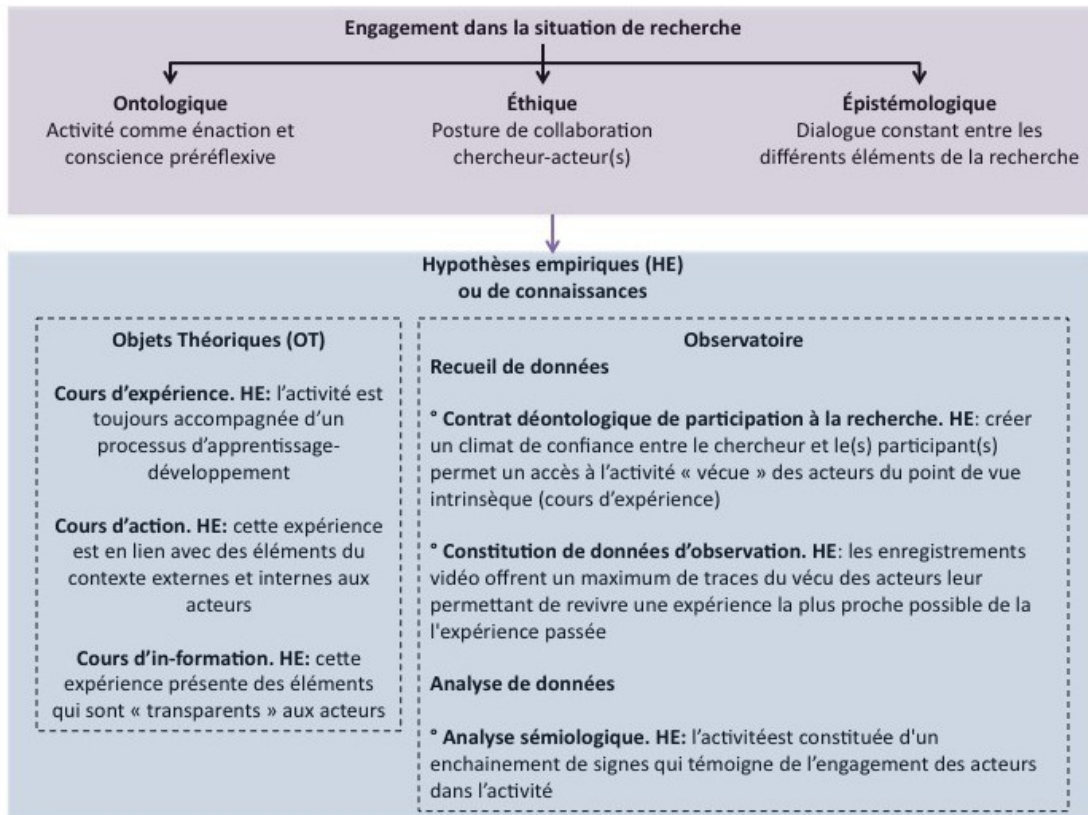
Engagement dans la situation de recherche

Ontologique
Activité comme énaction et conscience préréflexive

Éthique
Posture de collaboration chercheur-acteur(s)

Épistémologique
Dialogue constant entre les différents éléments de la recherche

Hypothèses empiriques (HE)
ou de connaissances

Objets Théoriques (OT)

Cours d'expérience. HE: l'activité est toujours accompagnée d'un processus d'apprentissage-développement

Cours d'action. HE: cette expérience est en lien avec des éléments du contexte externes et internes aux acteurs

Cours d'in-formation. HE: cette expérience présente des éléments qui sont « transparents » aux acteurs

Observatoire

Recueil de données

° Contrat déontologique de participation à la recherche. HE: créer un climat de confiance entre le chercheur et le(s) participant(s) permet un accès à l'activité « vécue » des acteurs du point de vue intrinsèque (cours d'expérience)

° Constitution de données d'observation. HE: les enregistrements vidéo offrent un maximum de traces du vécu des acteurs leur permettant de revivre une expérience la plus proche possible de la l'expérience passée

Analyse de données

° Analyse sémiologique. HE: l'activitéest constituée d'un enchainement de signes qui témoigne de l'engagement des acteurs dans l'activité